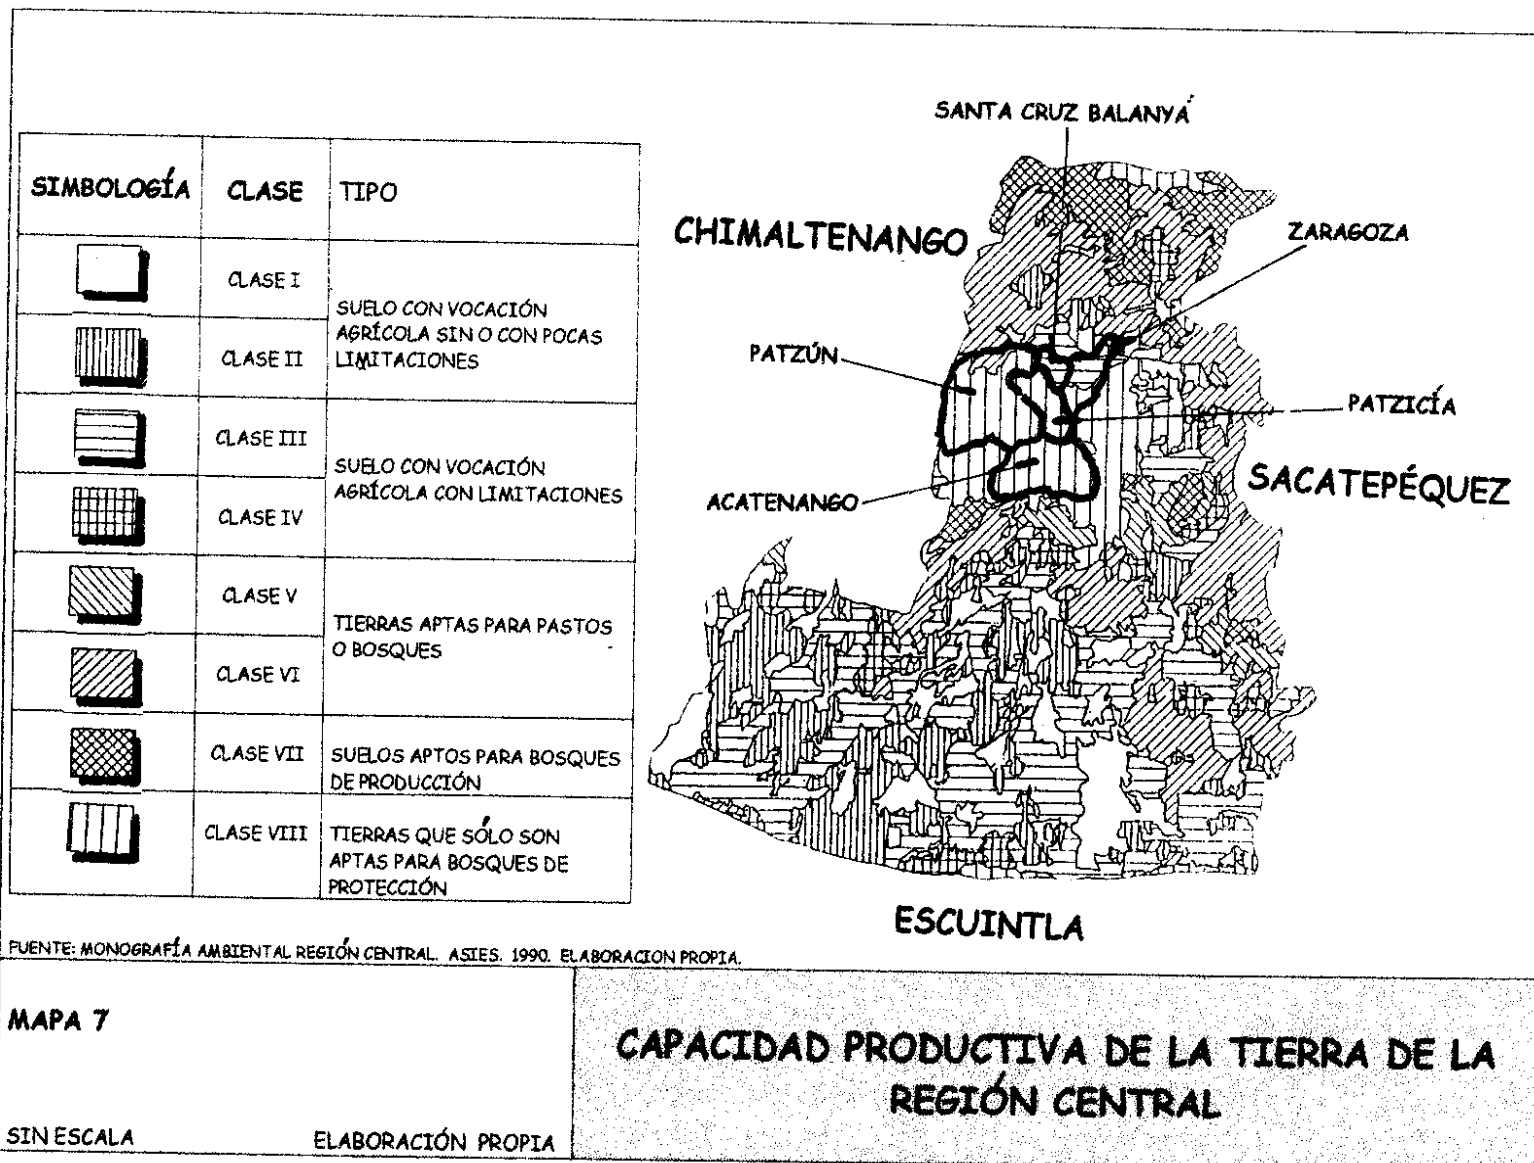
| SIMBOLOGÍA | CLASE | TIPO |
|---|---|---|
| | CLASE I | SUELO CON VOCACIÓN AGRÍCOLA SIN O CON POCAS LIMITACIONES |
| | CLASE II | |
| | CLASE III | SUELO CON VOCACIÓN AGRÍCOLA CON LIMITACIONES |
| | CLASE IV | |
| | CLASE V | TIERRAS APTAS PARA PASTOS O BOSQUES |
| | CLASE VI | |
| | CLASE VII | SUELOS APTOS PARA BOSQUES DE PRODUCCIÓN |
| | CLASE VIII | TIERRAS QUE SÓLO SON APTAS PARA BOSQUES DE PROTECCIÓN |

SANTA CRUZ BALANYÁ

CHIMALTENANGO

ZARAGOZA

PATZÚN

PATZICÍA

SACATEPÉQUEZ

ACATENANGO

ESCUINTLA

FUENTE: MONOGRAFÍA AMBIENTAL REGIÓN CENTRAL. ASIES. 1990. ELABORACION PROPIA.

MAPA 7

CAPACIDAD PRODUCTIVA DE LA TIERRA DE LA REGIÓN CENTRAL

SIN ESCALA

ELABORACIÓN PROPIA